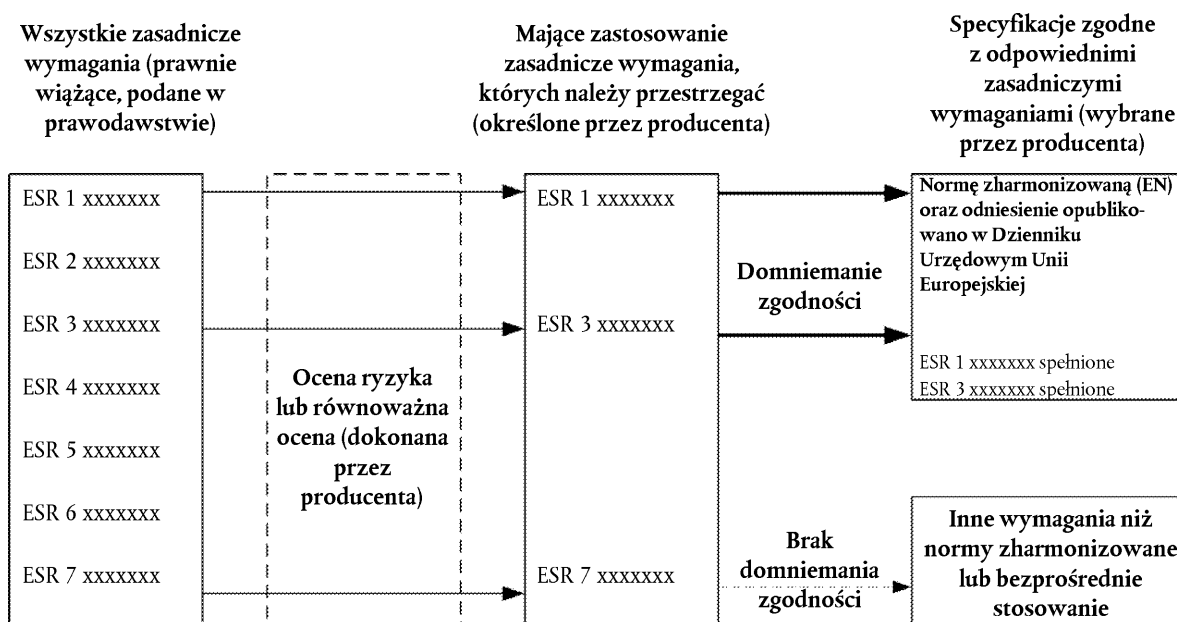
Wszystkie zasadnicze wymagania (prawnie wiążące, podane w prawodawstwie)

Mające zastosowanie zasadnicze wymagania, których należy przestrzegać (określone przez producenta)

Specyfikacje zgodne z odpowiednimi zasadniczymi wymaganiami (wybrane przez producenta)

ESR 1 xxxxxxx
ESR 2 xxxxxxx
ESR 3 xxxxxxx
ESR 4 xxxxxxx
ESR 5 xxxxxxx
ESR 6 xxxxxxx
ESR 7 xxxxxxx

Ocena ryzyka lub równoważna ocena (dokonana przez producenta)

ESR 1 xxxxxxx
ESR 3 xxxxxxx
ESR 7 xxxxxxx

Domniemanie zgodności

Normę zharmonizowaną (EN) oraz odniesienie opublikowano w Dzienniku Urzędowym Unii Europejskiej

ESR 1 xxxxxxx spełnione
ESR 3 xxxxxxx spełnione

Brak domniemania zgodności

Inne wymagania niż normy zharmonizowane lub bezpośrednie stosowanie